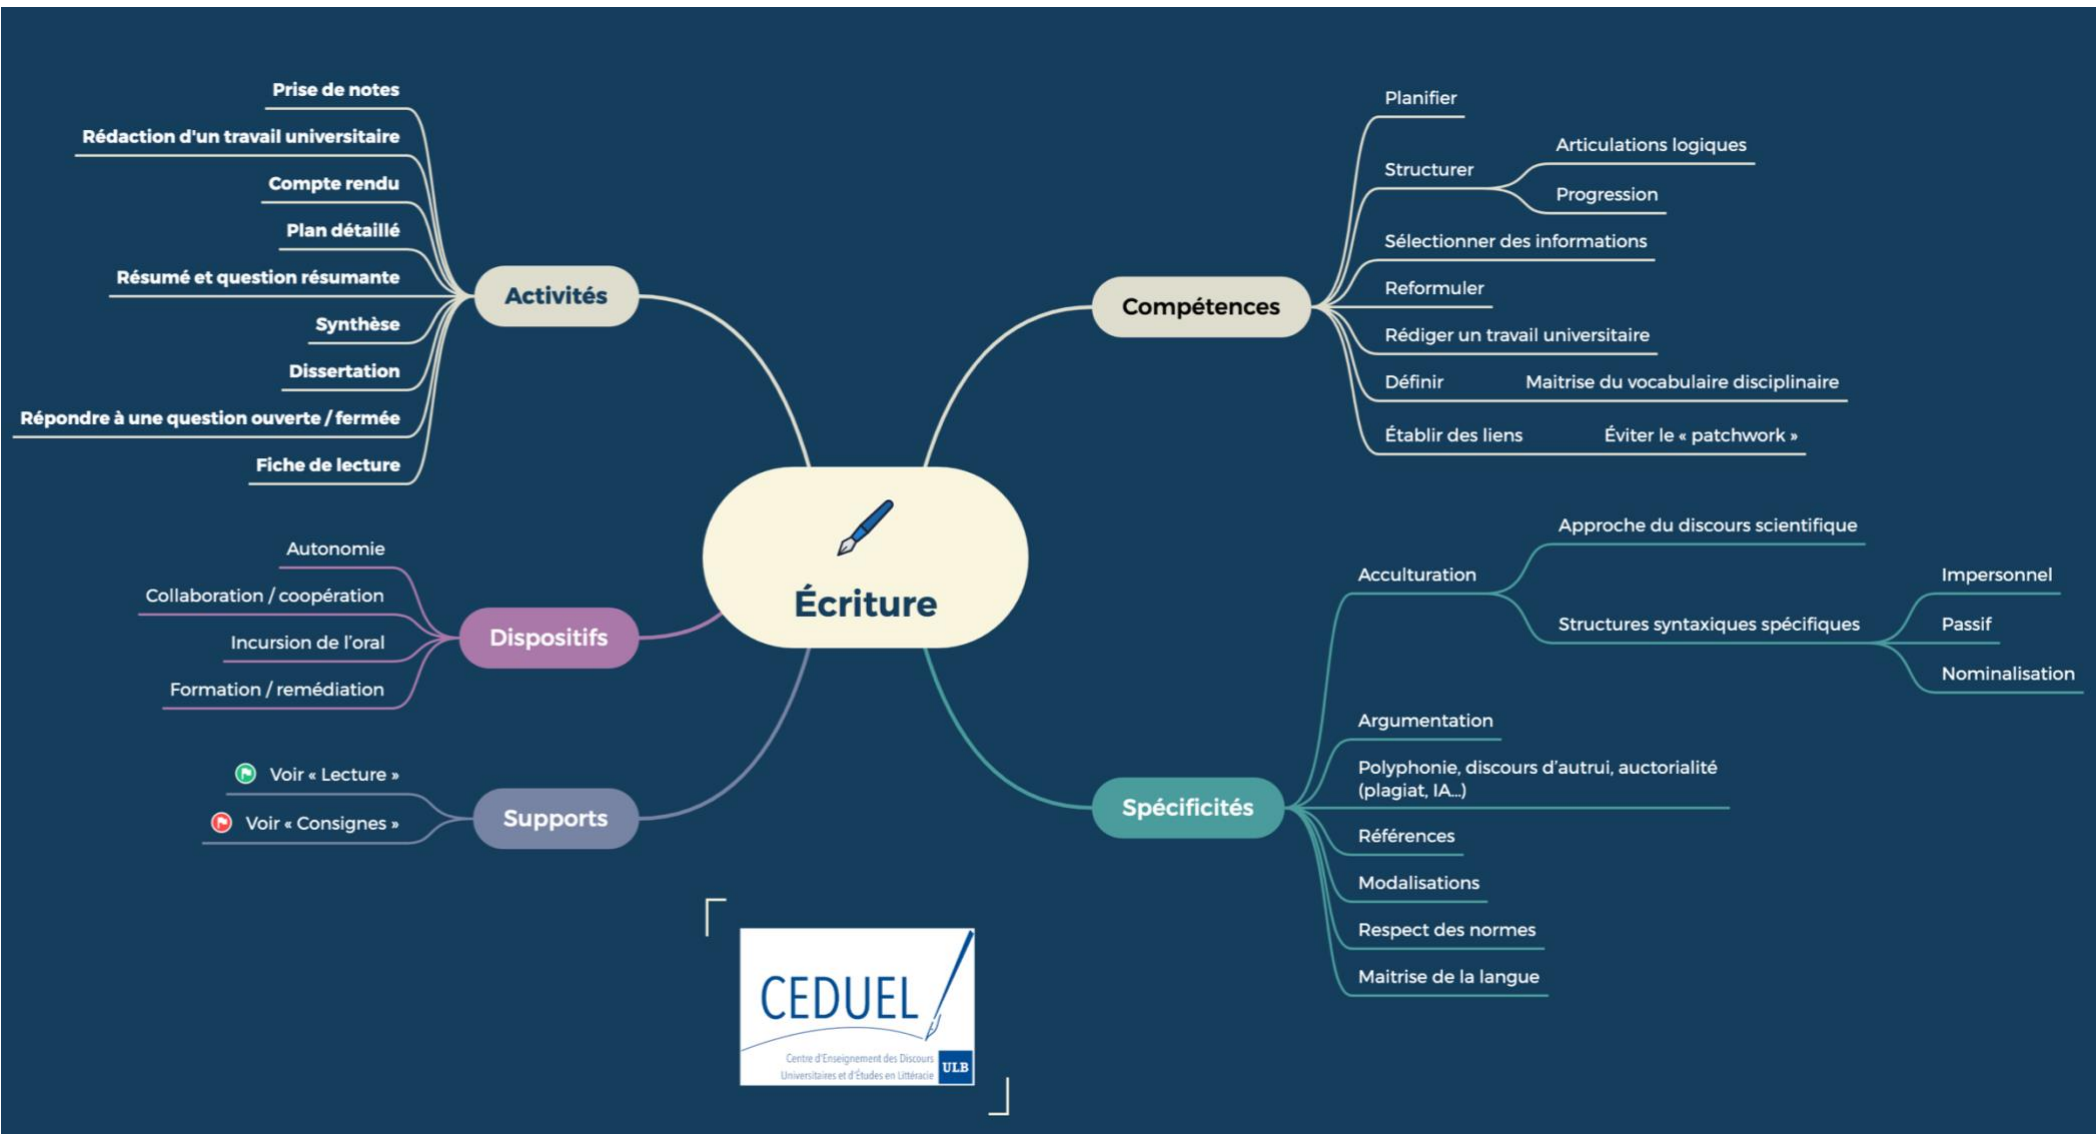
Écriture

Activités
Prise de notes
Rédaction d'un travail universitaire
Compte rendu
Plan détaillé
Résumé et question résumante
Synthèse
Dissertation
Répondre à une question ouverte / fermée
Fiche de lecture

Compétences
Planifier
Structurer
Articulations logiques
Progression
Sélectionner des informations
Reformuler
Rédiger un travail universitaire
Définir
Maitrise du vocabulaire disciplinaire
Établir des liens
Éviter le « patchwork »

Dispositifs
Autonomie
Collaboration / coopération
Incursion de l'oral
Formation / remédiation

Supports
Voir « Lecture »
Voir « Consignes »

Spécificités
Acculturation
Approche du discours scientifique
Structures syntaxiques spécifiques
Impersonnel
Passif
Nominalisation
Argumentation
Polyphonie, discours d'autrui, auctorialité (plagiat, IA...)
Références
Modalisations
Respect des normes
Maitrise de la langue

CEDUEL
Centre d'Enseignement des Discours Universitaires et d'Études en Littéracie
ULB